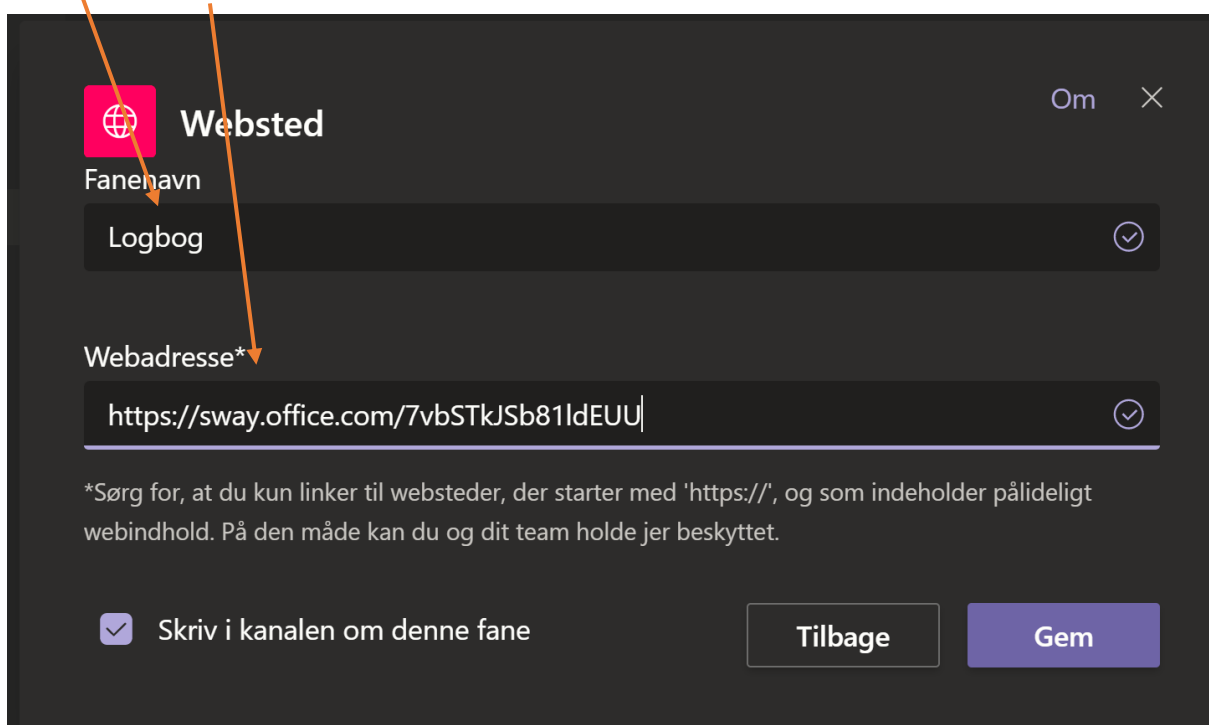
Websted

Om

Fanenavn

Logbog

Webadresse*

https://sway.office.com/7vbSTkJSb81ldEUU

*Sørg for, at du kun linker til websteder, der starter med 'https://', og som indeholder pålideligt webindhold. På den måde kan du og dit team holde jer beskyttet.

Skriv i kanalen om denne fane

Tilbage

Gem